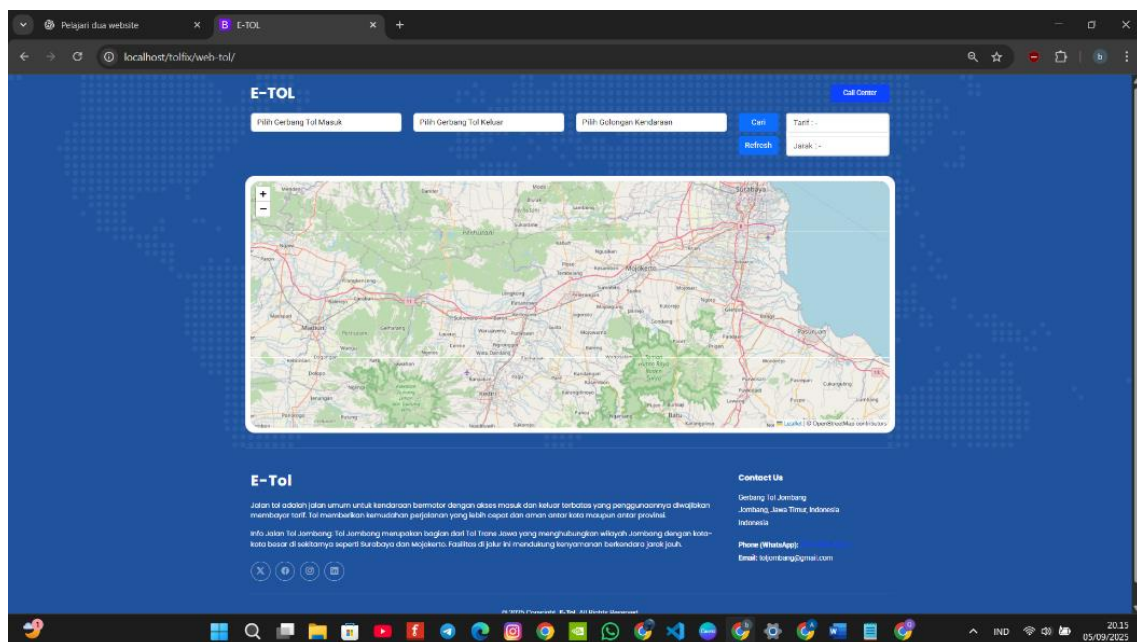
Pelajari dua website
E-TOL
localhost/tolfix/web-tol/

E-TOL
Call Center
Pilih Gerbang Tol Masuk
Pilih Gerbang Tol Keluar
Pilih Golongan Kendaraan
Cari
Tarif : -
Refresh
Jarak : -

+
−
Surabaya
Mojokerto
Pasuruan
Batu
Leaflet | © OpenStreetMap contributors

E-Tol
Jalan tol adalah jalan umum untuk kendaraan bermotor dengan akses masuk dan keluar terbatas yang penggunaannya diwajibkan membayar tarif. Tol memberikan kemudahan perjalanan yang lebih cepat dan aman antar kota maupun antar provinsi.

Info Jalan Tol Jombang: Tol Jombang merupakan bagian dari Tol Trans Jawa yang menghubungkan wilayah Jombang dengan kota-kota besar di sekitarnya seperti Surabaya dan Mojokerto. Fasilitas di jalur ini mendukung kenyamanan berkendara jarak jauh.

Contact Us
Gerbang Tol Jombang
Jombang, Jawa Timur, Indonesia
Indonesia
Phone (WhatsApp): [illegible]
Email: toljombang@gmail.com

© 2025 Copyright E-Tol. All Rights Reserved

IND
20.15
05/09/2025